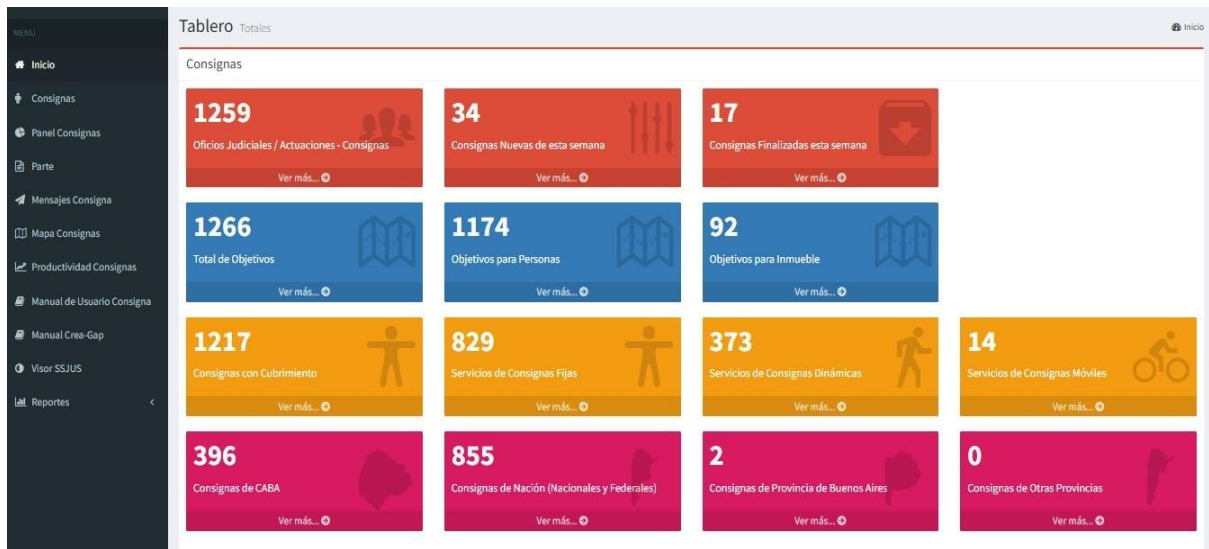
MENU

Inicio

Consignas

Panel Consignas

Parte

Mensajes Consigna

Mapa Consignas

Productividad Consignas

Manual de Usuario Consigna

Manual Crea-Gap

Visor SSJUS

Reportes

Tablero Totales

Inicio

Consignas

1259
Oficios Judiciales / Actuaciones - Consignas
Ver más...

34
Consignas Nuevas de esta semana
Ver más...

17
Consignas Finalizadas esta semana
Ver más...

1266
Total de Objetivos
Ver más...

1174
Objetivos para Personas
Ver más...

92
Objetivos para Inmueble
Ver más...

1217
Consignas con Cubrimiento
Ver más...

829
Servicios de Consignas Fijas
Ver más...

373
Servicios de Consignas Dinámicas
Ver más...

14
Servicios de Consignas Móviles
Ver más...

396
Consignas de CABA
Ver más...

855
Consignas de Nación (Nacionales y Federales)
Ver más...

2
Consignas de Provincia de Buenos Aires
Ver más...

0
Consignas de Otras Provincias
Ver más...